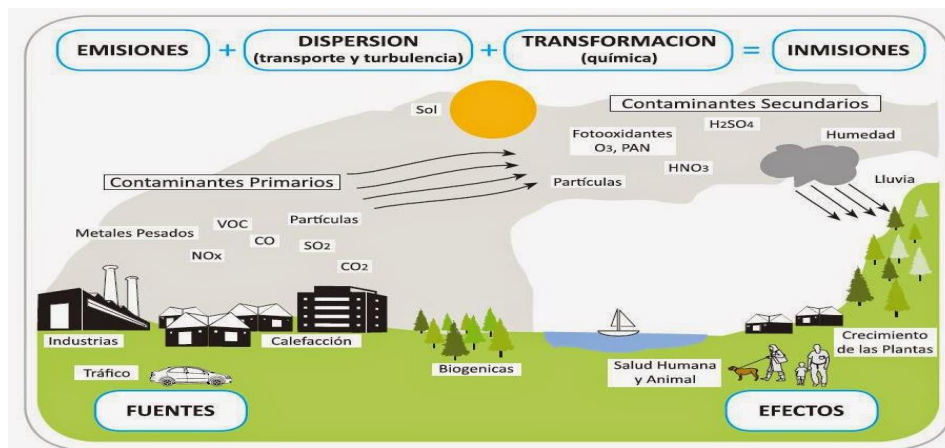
EMISIONES + DISPERSION (transporte y turbulencia) + TRANSFORMACION (química) = INMISIONES

Sol

Contaminantes Secundarios

$H_2SO_4$

Fotooxidantes $O_3$, PAN

Humedad

$HNO_3$

Contaminantes Primarios

Partículas

Lluvia

Metales Pesados

VOC

Partículas

CO

NOx

$SO_2$

$CO_2$

Industrias

Calefacción

Crecimiento de las Plantas

Tráfico

Biogenicas

Salud Humana y Animal

FUENTES

EFECTOS